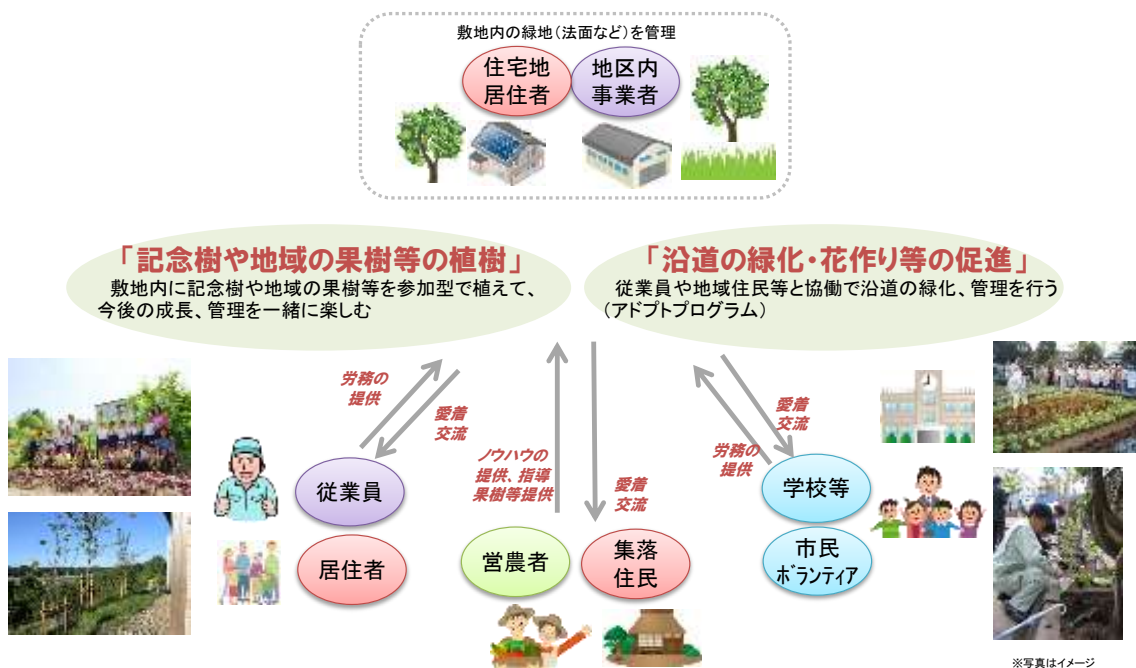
敷地内の緑地（法面など）を管理

住宅地居住者

地区内事業者

「記念樹や地域の果樹等の植樹」
敷地内に記念樹や地域の果樹等を参加型で植えて、今後の成長、管理を一緒に楽しむ

「沿道の緑化・花作り等の促進」
従業員や地域住民等と協働で沿道の緑化、管理を行う（アドプトプログラム）

労務の提供

愛着交流

ノウハウの提供、指導果樹等提供

愛着交流

愛着交流

労務の提供

従業員

居住者

営農者

集落住民

学校等

市民ボランティア

※写真はイメージ